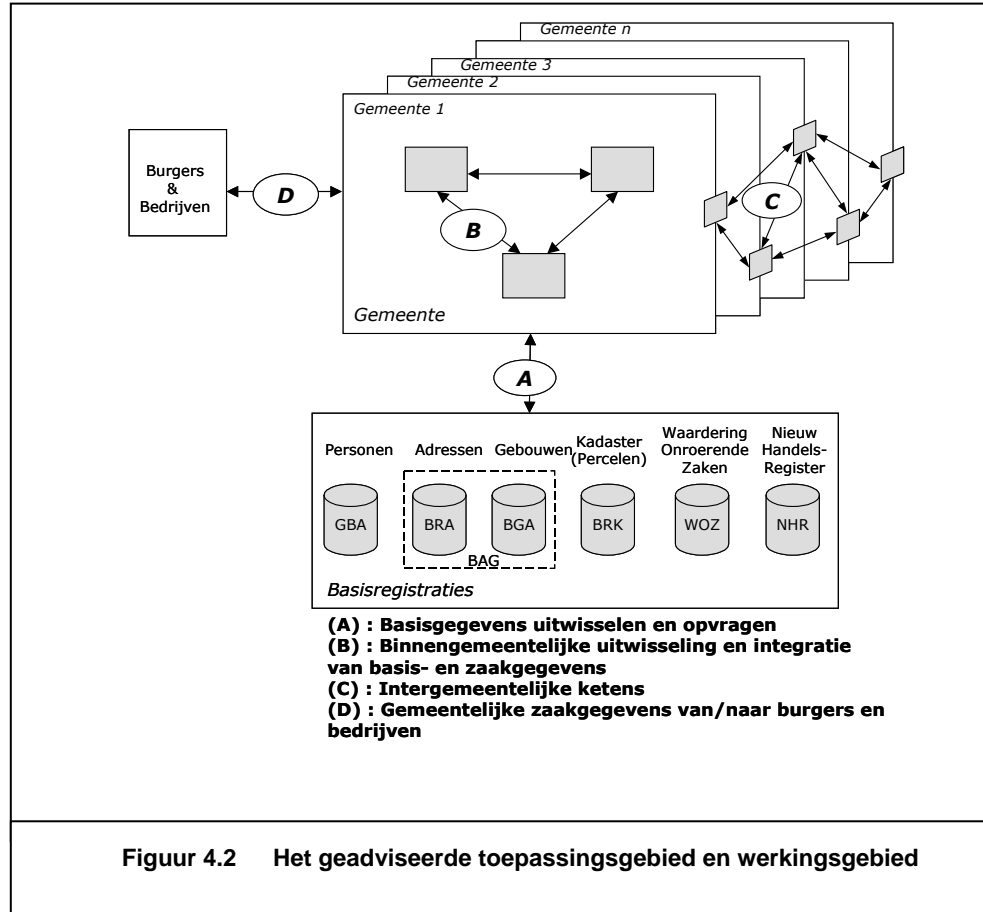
Gemeente n
Gemeente 3
Gemeente 2
Gemeente 1

Burgers & Bedrijven

D

B

C

Gemeente

A

Personen
Adressen
Gebouwen
Kadaster (Percelen)
Waardering Onroerende Zaken
Nieuw Handels-Register

GBA
BRA
BGA
BRK
WOZ
NHR

BAG

Basisregistraties

(A) : Basisgegevens uitwisselen en opvragen
(B) : Binnengemeentelijke uitwisseling en integratie van basis- en zaakgegevens
(C) : Intergemeentelijke ketens
(D) : Gemeentelijke zaakgegevens van/naar burgers en bedrijven

Figuur 4.2 Het geadviseerde toepassingsgebied en werkingsgebied